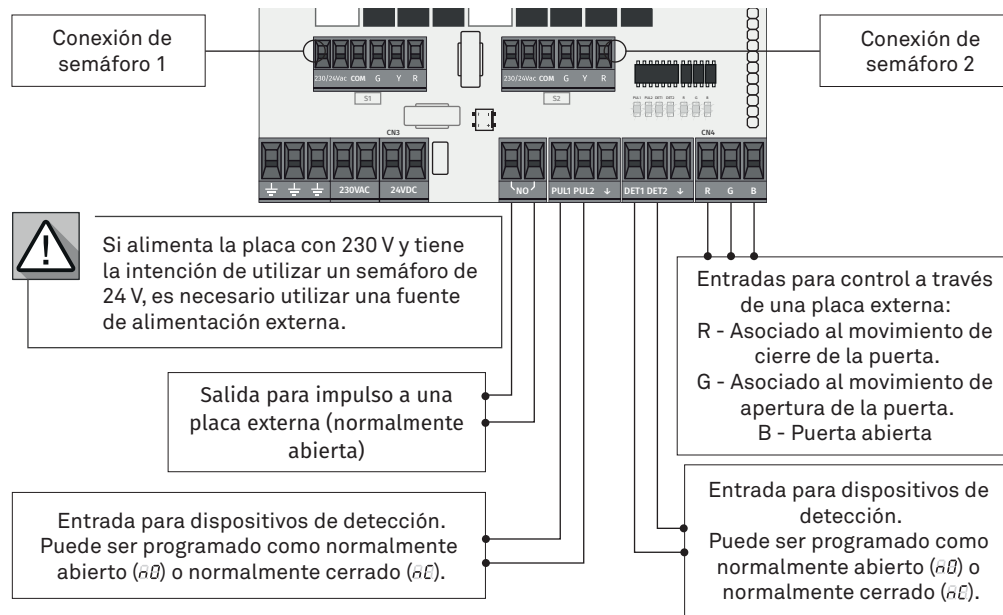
Conexión de semáforo 1

230/24Vac COM G Y R

S1

230/24Vac COM G Y R

S2

Conexión de semáforo 2

PUL1 PUL2 DET1 DET2 R G B

CN3

230VAC 24VDC

NO

PUL1 PUL2 ⏚

DET1 DET2 ⏚

CN4

R G B

Si alimenta la placa con 230 V y tiene la intención de utilizar un semáforo de 24 V, es necesario utilizar una fuente de alimentación externa.

Entradas para control a través de una placa externa:
R - Asociado al movimiento de cierre de la puerta.
G - Asociado al movimiento de apertura de la puerta.
B - Puerta abierta

Salida para impulso a una placa externa (normalmente abierta)

Entrada para dispositivos de detección.
Puede ser programado como normalmente abierto (nO) o normalmente cerrado (nC).

Entrada para dispositivos de detección. Puede ser programado como normalmente abierto (nO) o normalmente cerrado (nC).